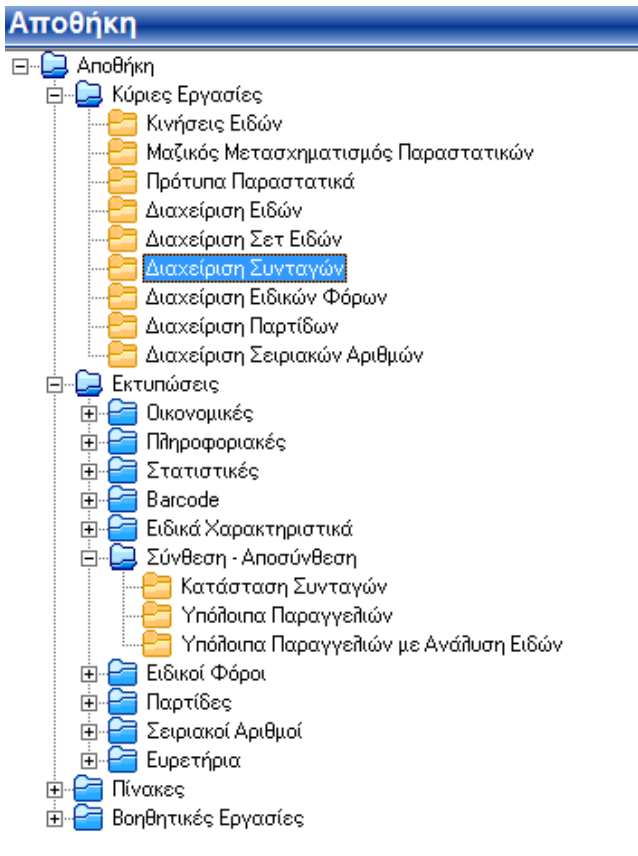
Αποθήκη

Αποθήκη
Κύριες Εργασίες
Κινήσεις Ειδών
Μαζικός Μετασχηματισμός Παραστατικών
Πρότυπα Παραστατικά
Διαχείριση Ειδών
Διαχείριση Σετ Ειδών
Διαχείριση Συνταγών
Διαχείριση Ειδικών Φόρων
Διαχείριση Παρτίδων
Διαχείριση Σειριακών Αριθμών
Εκτυπώσεις
Οικονομικές
Πληροφοριακές
Στατιστικές
Barcode
Ειδικά Χαρακτηριστικά
Σύνθεση - Αποσύνθεση
Κατάσταση Συνταγών
Υπόλοιπα Παραγγελιών
Υπόλοιπα Παραγγελιών με Ανάλυση Ειδών
Ειδικοί Φόροι
Παρτίδες
Σειριακοί Αριθμοί
Ευρετήρια
Πίνακες
Βοηθητικές Εργασίες